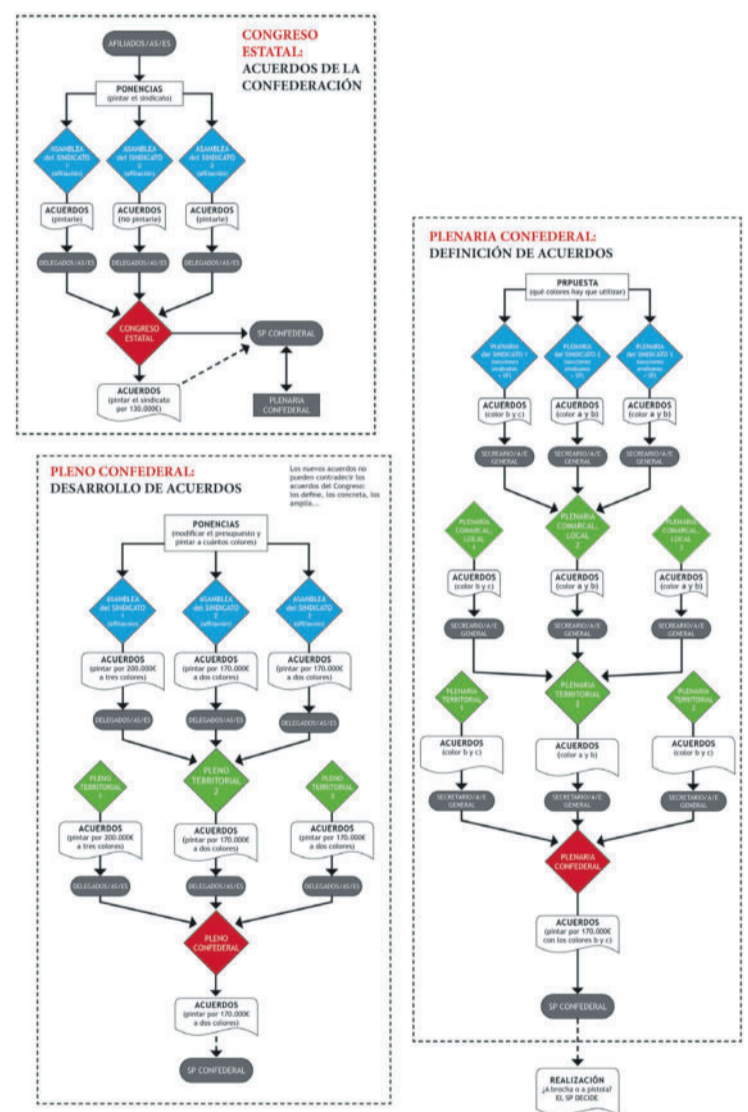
CONGRESO ESTATAL:
ACUERDOS DE LA CONFEDERACIÓN

AFILIADOS/AS/ES

PONENCIAS
(pintar el sindicato)

ASAMBLEA del SINDICATO 1 (afiliación)

ASAMBLEA del SINDICATO 2 (afiliación)

ASAMBLEA del SINDICATO 3 (afiliación)

ACUERDOS
(pintarlo)

ACUERDOS
(no pintarlo)

ACUERDOS
(pintarlo)

DELEGADOS/AS/ES

DELEGADOS/AS/ES

DELEGADOS/AS/ES

CONGRESO ESTATAL

SP CONFEDERAL

PLENARIA CONFEDERAL

ACUERDOS
(pintar el sindicato por 130.000€)

PLENARIA CONFEDERAL:
DEFINICIÓN DE ACUERDOS

PRPUESTA
(qué colores hay que utilizar)

PLENARIA del SINDICATO 1 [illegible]

PLENARIA del SINDICATO 2 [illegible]

PLENARIA del SINDICATO 3 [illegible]

ACUERDOS
(color b y c)

ACUERDOS
(color a y b)

ACUERDOS
(color a y b)

SECRETARIO/A/E GENERAL

SECRETARIO/A/E GENERAL

SECRETARIO/A/E GENERAL

PLENARIA COMARCAL-LOCAL 1

PLENARIA COMARCAL-LOCAL 2

PLENARIA COMARCAL-LOCAL 3

ACUERDOS
(color b y c)

ACUERDOS
(color a y b)

ACUERDOS
(color a y b)

SECRETARIO/A/E GENERAL

SECRETARIO/A/E GENERAL

SECRETARIO/A/E GENERAL

PLENARIA TERRITORIAL 1

PLENARIA TERRITORIAL 2

PLENARIA TERRITORIAL 3

ACUERDOS
(color b y c)

ACUERDOS
(color a y b)

ACUERDOS
(color b y c)

SECRETARIO/A/E GENERAL

SECRETARIO/A/E GENERAL

SECRETARIO/A/E GENERAL

PLENARIA CONFEDERAL

ACUERDOS
(pintar por 170.000€ con los colores b y c)

SP CONFEDERAL

REALIZACIÓN
¿A brocha o a pistola?
EL SP DECIDE

PLENO CONFEDERAL:
DESARROLLO DE ACUERDOS

Los nuevos acuerdos no pueden contradecir los acuerdos del Congreso: los define, los concreta, los amplía...

PONENCIAS
(modificar el presupuesto y pintar a cuantos colores)

ASAMBLEA del SINDICATO 1 (afiliación)

ASAMBLEA del SINDICATO 2 (afiliación)

ASAMBLEA del SINDICATO 3 (afiliación)

ACUERDOS
(pintar por 200.000€ a tres colores)

ACUERDOS
(pintar por 170.000€ a dos colores)

ACUERDOS
(pintar por 170.000€ a dos colores)

DELEGADOS/AS/ES

DELEGADOS/AS/ES

DELEGADOS/AS/ES

PLENO TERRITORIAL 1

PLENO TERRITORIAL 2

PLENO TERRITORIAL 3

ACUERDOS
(pintar por 200.000€ a tres colores)

ACUERDOS
(pintar por 170.000€ a dos colores)

ACUERDOS
(pintar por 170.000€ a dos colores)

DELEGADOS/AS/ES

DELEGADOS/AS/ES

DELEGADOS/AS/ES

PLENO CONFEDERAL

ACUERDOS
(pintar por 170.000€ a dos colores)

SP CONFEDERAL